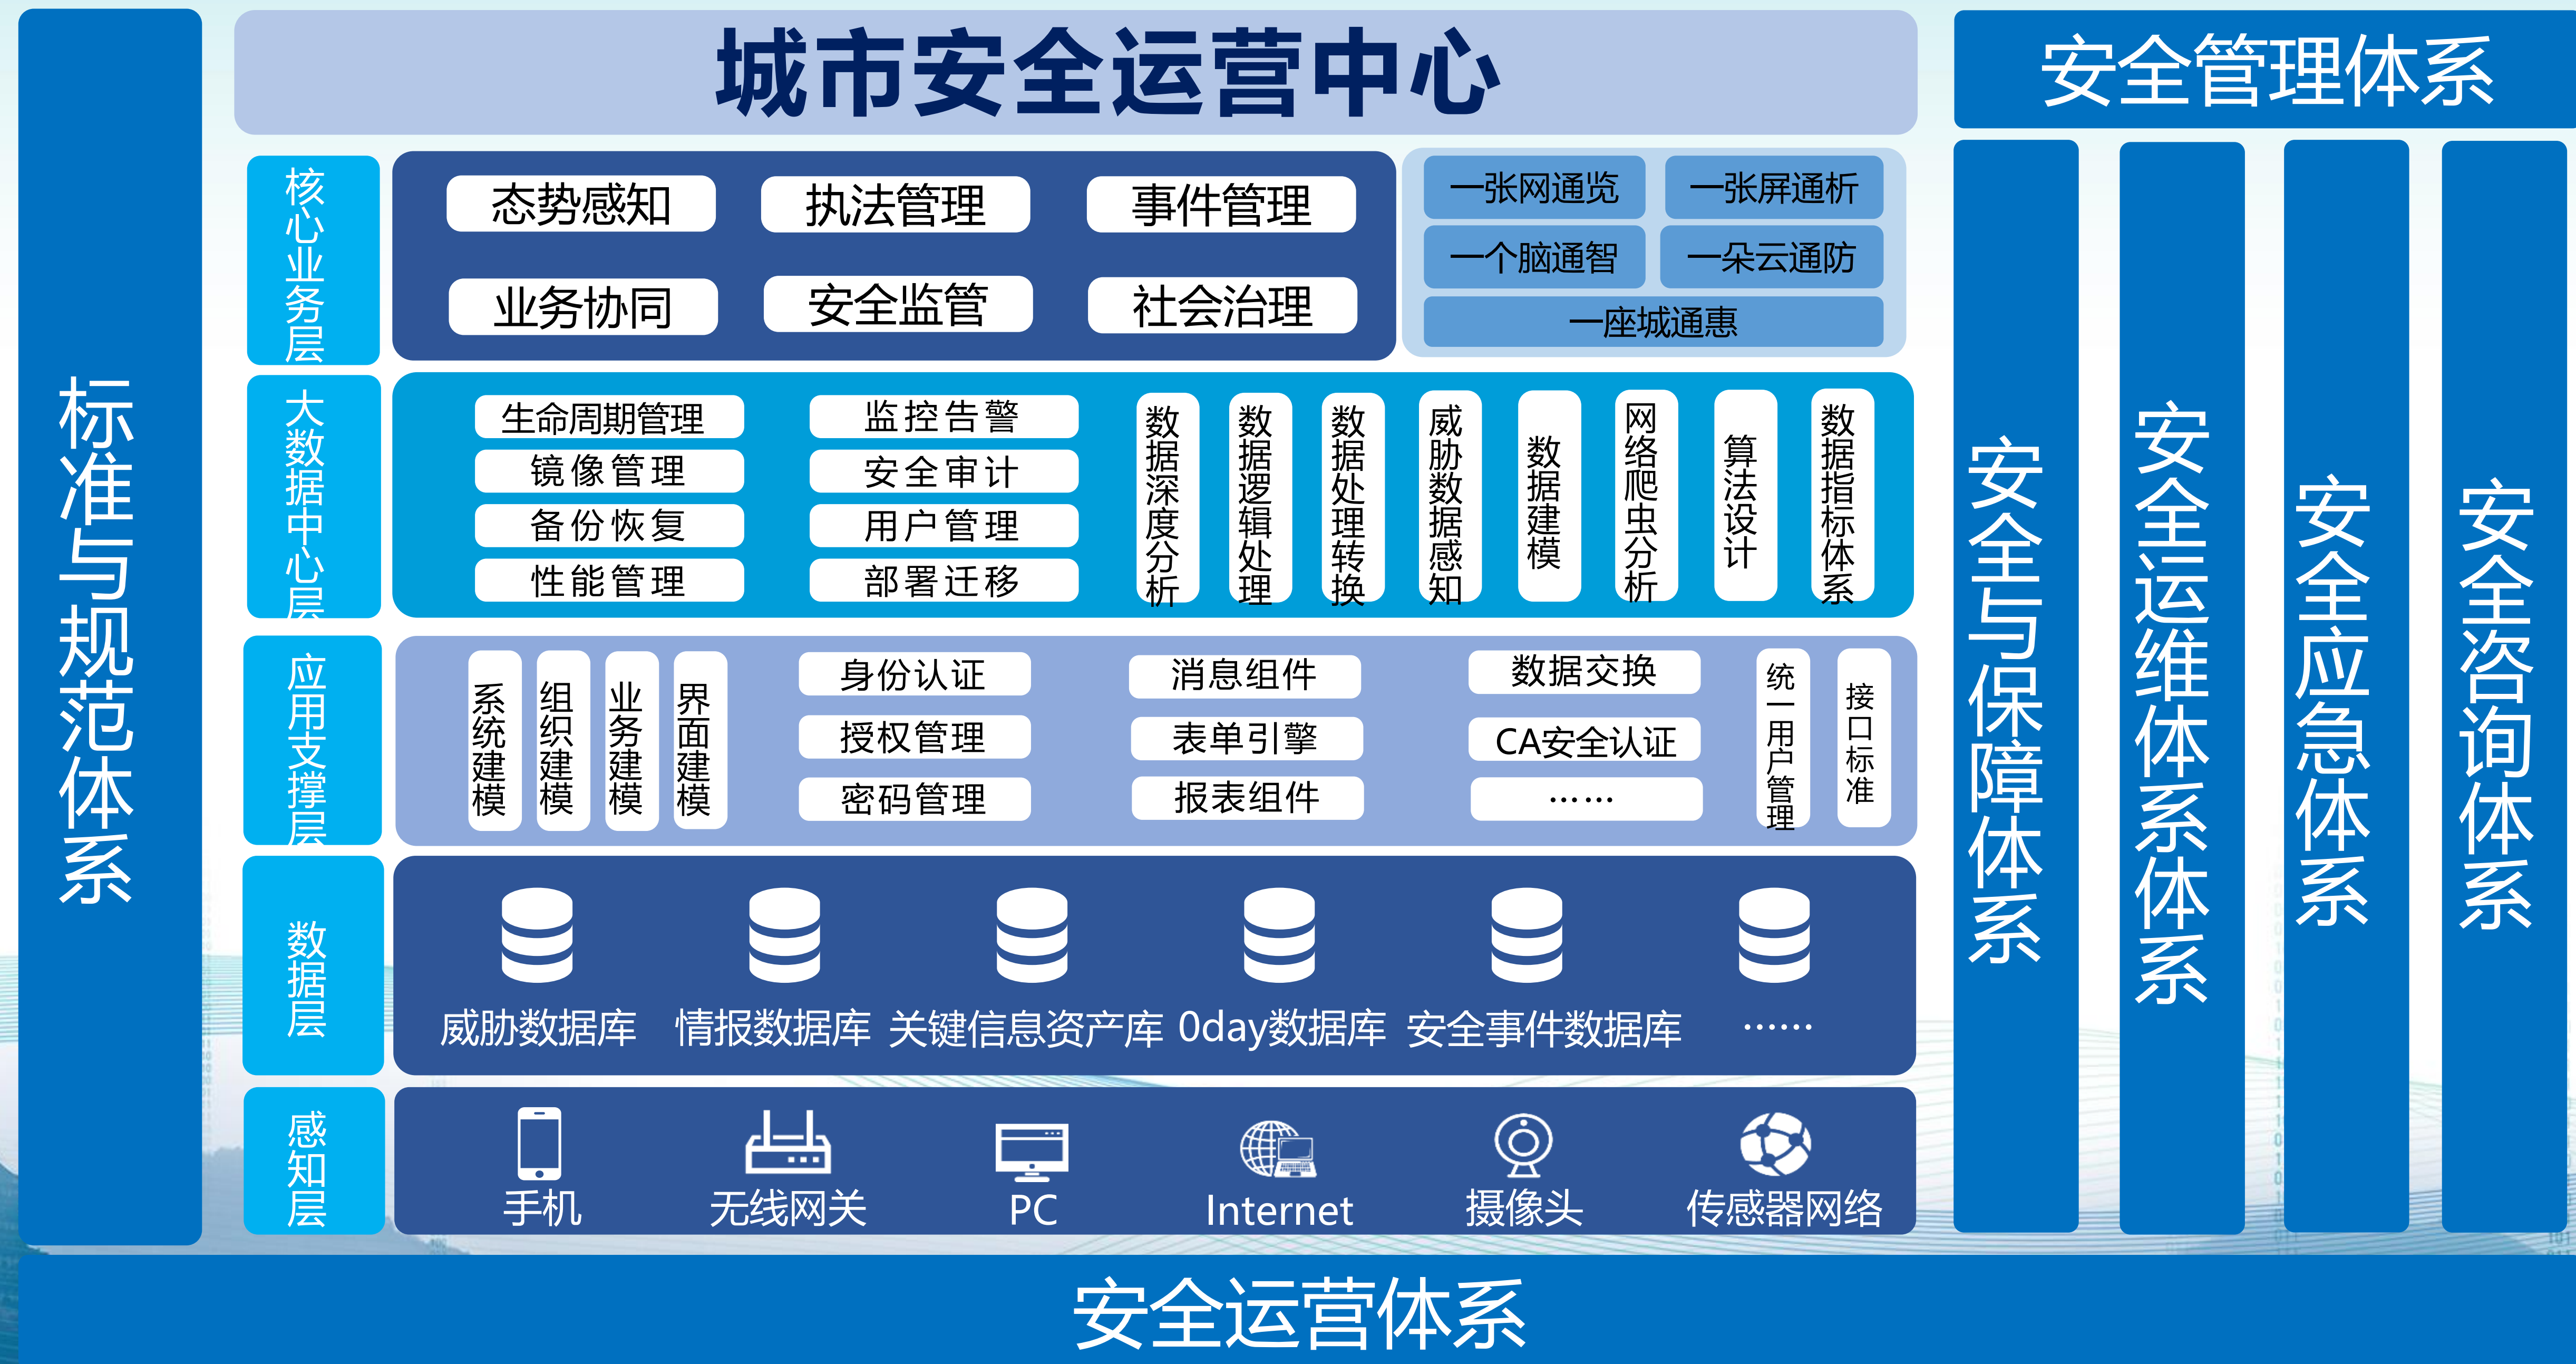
标准与规范体系

城市安全运营中心

安全管理体系

核心业务层

态势感知
执法管理
事件管理
业务协同
安全监管
社会治理

一张网通览
一张屏通析
一个脑通智
一朵云通防
一座城通惠

大数据中心层

生命周期管理
镜像管理
备份恢复
性能管理
监控告警
安全审计
用户管理
部署迁移
数据深度分析
数据逻辑处理
数据处理转换
威胁数据感知
数据建模
网络爬虫分析
算法设计
数据指标体系

应用支撑层

系统建模
组织建模
业务建模
界面建模
身份认证
授权管理
密码管理
消息组件
表单引擎
报表组件
数据交换
CA安全认证
……
统一用户管理
接口标准

数据层

威胁数据库
情报数据库
关键信息资产库
0day数据库
安全事件数据库
……

感知层

手机
无线网关
PC
Internet
摄像头
传感器网络

安全与保障体系
安全运维体系体系
安全应急体系
安全咨询体系

安全运营体系